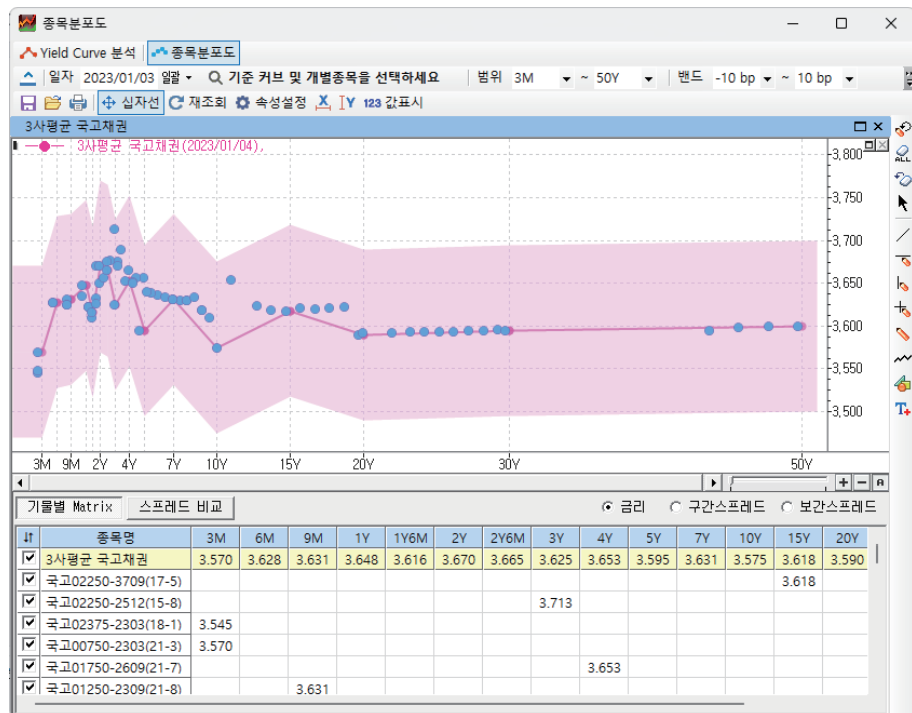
종목분포도

Yield Curve 분석 종목분포도

일자 2023/01/03 일괄 ▾ 기준 커브 및 개별종목을 선택하세요 범위 3M ~ 50Y 밴드 -10 bp ~ 10 bp

십자선 재조회 속성설정 123 값표시

3사평균 국고채권

3사평균 국고채권(2023/01/04),

3,800
3,750
3,700
3,650
3,600
3,550
3,500

3M 9M 2Y 4Y 7Y 10Y 15Y 20Y 30Y 50Y

기물별 Matrix 스프레드 비교 금리 구간스프레드 보간스프레드

| | 종목명 | 3M | 6M | 9M | 1Y | 1Y6M | 2Y | 2Y6M | 3Y | 4Y | 5Y | 7Y | 10Y | 15Y | 20Y |
|---|---|---|---|---|---|---|---|---|---|---|---|---|---|---|---|
| ☑ | 3사평균 국고채권 | 3.570 | 3.628 | 3.631 | 3.648 | 3.616 | 3.670 | 3.665 | 3.625 | 3.653 | 3.595 | 3.631 | 3.575 | 3.618 | 3.590 |
| ☑ | 국고02250-3709(17-5) | | | | | | | | | | | | | 3.618 | |
| ☑ | 국고02250-2512(15-8) | | | | | | | | 3.713 | | | | | | |
| ☑ | 국고02375-2303(18-1) | 3.545 | | | | | | | | | | | | | |
| ☑ | 국고00750-2303(21-3) | 3.570 | | | | | | | | | | | | | |
| ☑ | 국고01750-2609(21-7) | | | | | | | | | 3.653 | | | | | |
| ☑ | 국고01250-2309(21-8) | | | 3.631 | | | | | | | | | | | |